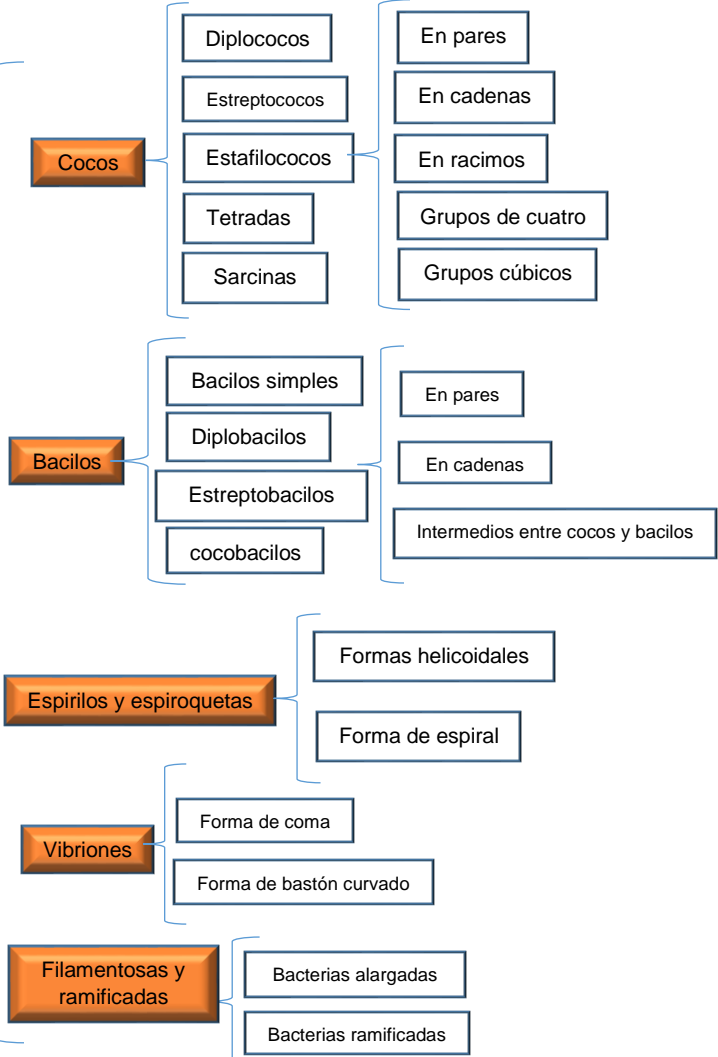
Cocos

Diplococos
Estreptococos
Estafilococos
Tetradas
Sarcinas

En pares
En cadenas
En racimos
Grupos de cuatro
Grupos cúbicos

Bacilos

Bacilos simples
Diplobacilos
Estreptobacilos
cocobacilos

En pares
En cadenas
Intermedios entre cocos y bacilos

Espirilos y espiroquetas

Formas helicoidales
Forma de espiral

Vibriones

Forma de coma
Forma de bastón curvado

Filamentosas y ramificadas

Bacterias alargadas
Bacterias ramificadas